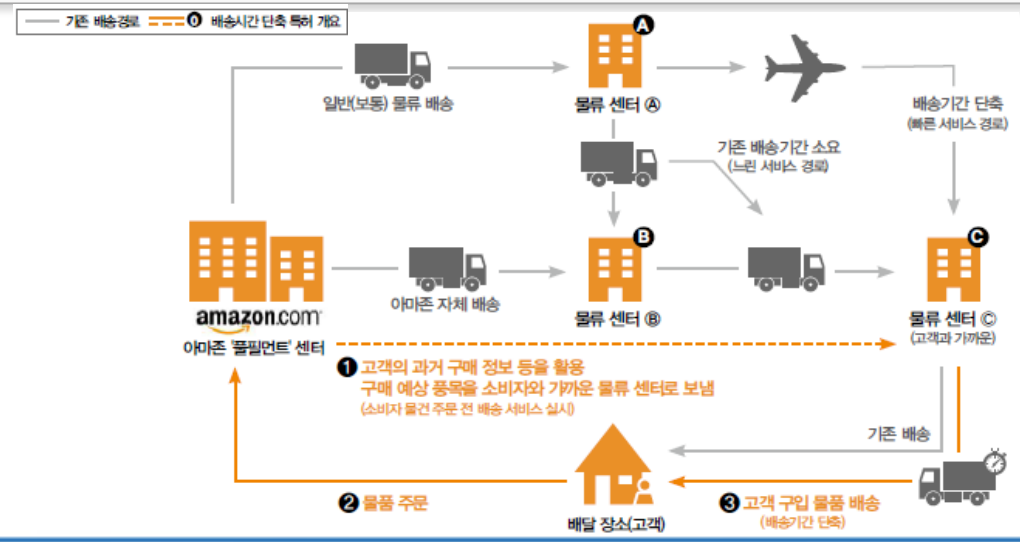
기존 배송경로 0 배송시간 단축 특허 개요

일반(보통) 물류 배송

물류 센터 Ⓐ

배송기간 단축
(빠른 서비스 경로)

기존 배송기간 소요
(느린 서비스 경로)

amazon.com
아마존 '풀필먼트' 센터

아마존 자체 배송

물류 센터 Ⓑ

물류 센터 Ⓒ
(고객과 가까운)

❶ 고객의 과거 구매 정보 등을 활용
구매 예상 품목을 소비자와 가까운 물류 센터로 보냄
(소비자 물건 주문 전 배송 서비스 실시)

기존 배송

❷ 물품 주문

배달 장소(고객)

❸ 고객 구입 물품 배송
(배송기간 단축)